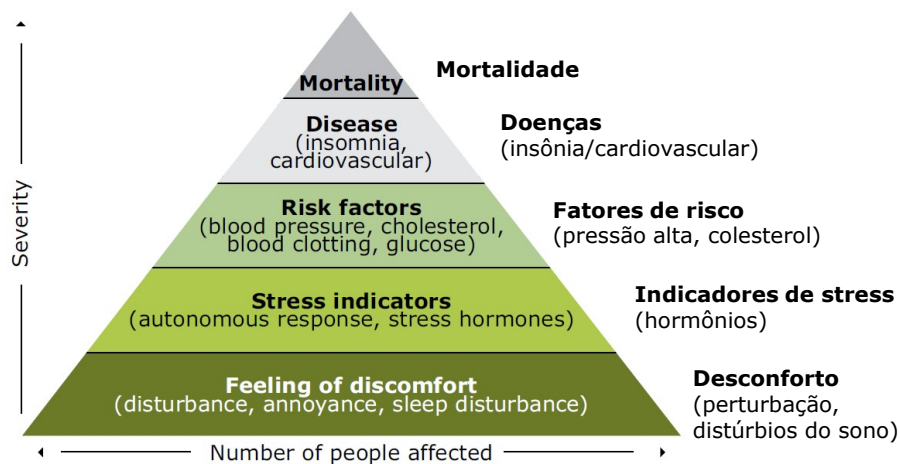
Severity

Mortality

Mortalidade

Disease
(insomnia, cardiovascular)

Doenças
(insônia/cardiovascular)

Risk factors
(blood pressure, cholesterol, blood clotting, glucose)

Fatores de risco
(pressão alta, colesterol)

Stress indicators
(autonomous response, stress hormones)

Indicadores de stress
(hormônios)

Feeling of discomfort
(disturbance, annoyance, sleep disturbance)

Desconforto
(perturbação, distúrbios do sono)

Number of people affected